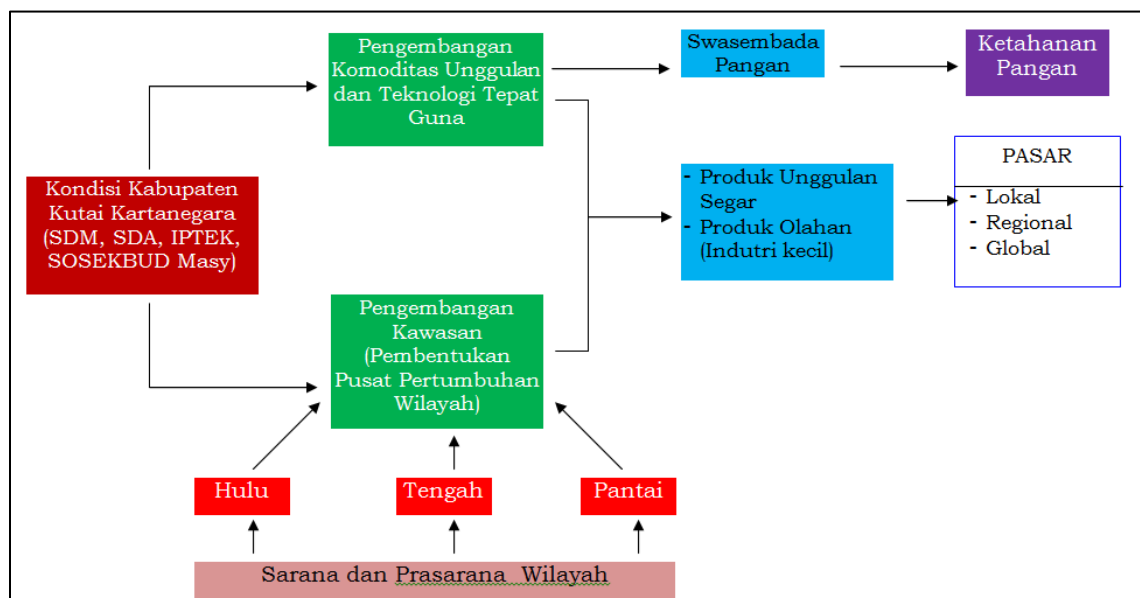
Pengembangan Komoditas Unggulan dan Teknologi Tepat Guna

Swasembada Pangan

Ketahanan Pangan

Kondisi Kabupaten Kutai Kartanegara (SDM, SDA, IPTEK, SOSEKBUD Masy)

- Produk Unggulan Segar
- Produk Olahan (Indutri kecil)

PASAR

- Lokal
- Regional
- Global

Pengembangan Kawasan (Pembentukan Pusat Pertumbuhan Wilayah)

Hulu

Tengah

Pantai

Sarana dan Prasarana Wilayah